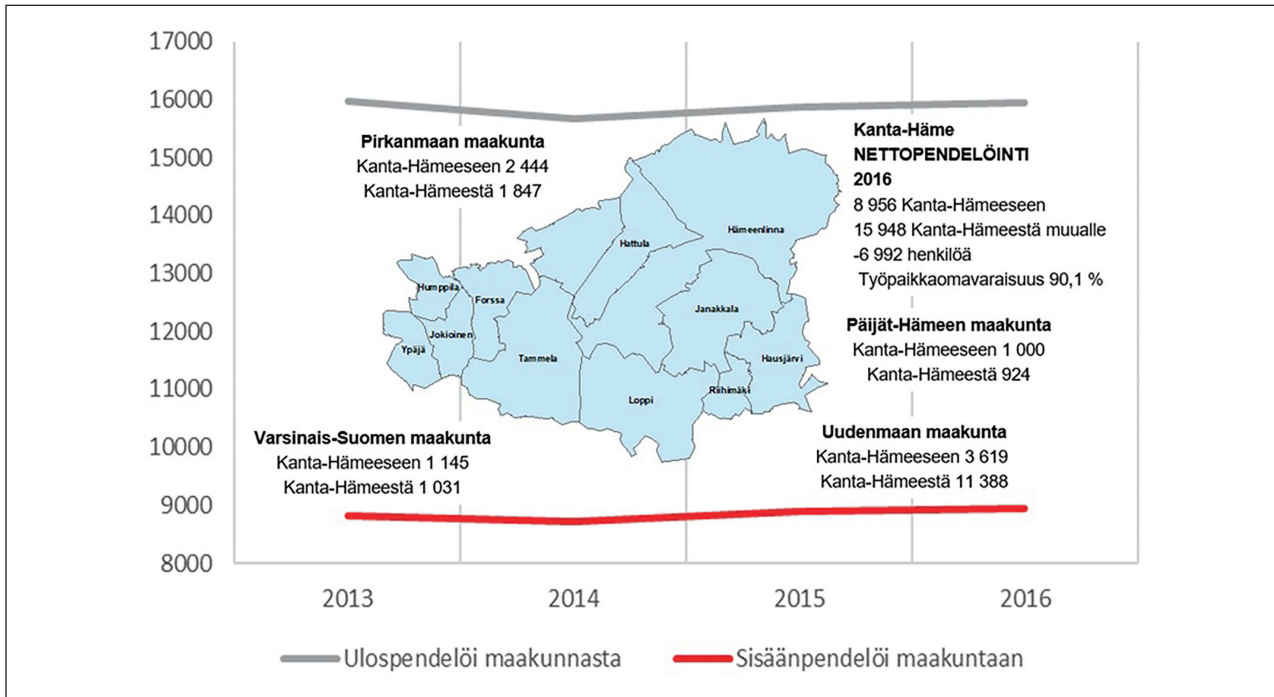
17000
16000
15000
14000
13000
12000
11000
10000
9000
8000

Pirkanmaan maakunta
Kanta-Hämeeseen 2 444
Kanta-Hämeestä 1 847

Kanta-Häme
NETTOPENDELÖINTI
2016
8 956 Kanta-Hämeeseen
15 948 Kanta-Hämeestä muualle
-6 992 henkilöä
Työpaikkaomavaraisuus 90,1 %

Hattula
Hämeenlinna
Humppila
Forssa
Jokioinen
Ypäjä
Tammela
Janakkala
Hausjärvi
Riihimäki
Loppi

Päijät-Hämeen maakunta
Kanta-Hämeeseen 1 000
Kanta-Hämeestä 924

Varsinais-Suomen maakunta
Kanta-Hämeeseen 1 145
Kanta-Hämeestä 1 031

Uudenmaan maakunta
Kanta-Hämeeseen 3 619
Kanta-Hämeestä 11 388

2013
2014
2015
2016

Ulospendelöi maakunnasta
Sisäänpendelöi maakuntaan